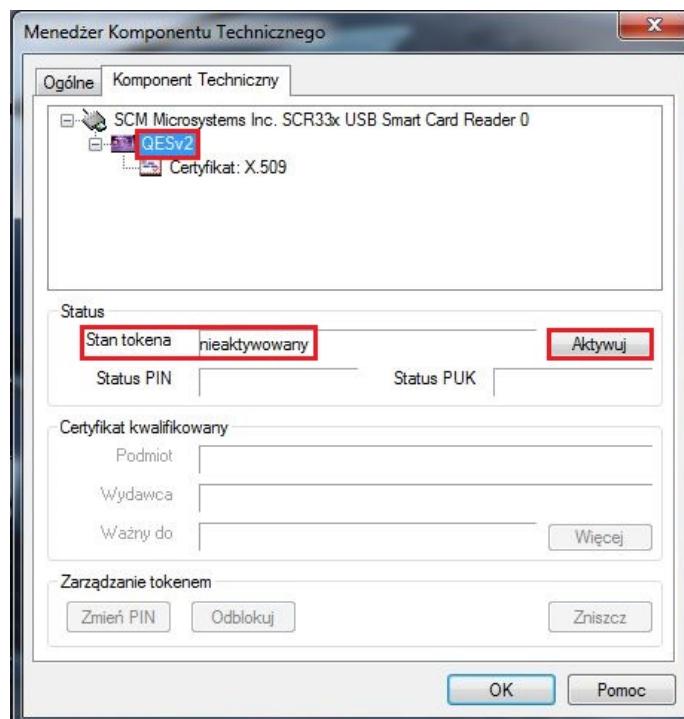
Menedżer Komponentu Technicznego

Ogólne
Komponent Techniczny

SCM Microsystems Inc. SCR33x USB Smart Card Reader 0
QESv2
Certyfikat: X.509

Status
Stan tokena
nieaktywowany
Aktywuj
Status PIN
Status PUK

Certyfikat kwalifikowany
Podmiot
Wydawca
Ważny do
Więcej

Zarządzanie tokenem
Zmień PIN
Odblokuj
Zniszcz

OK
Pomoc